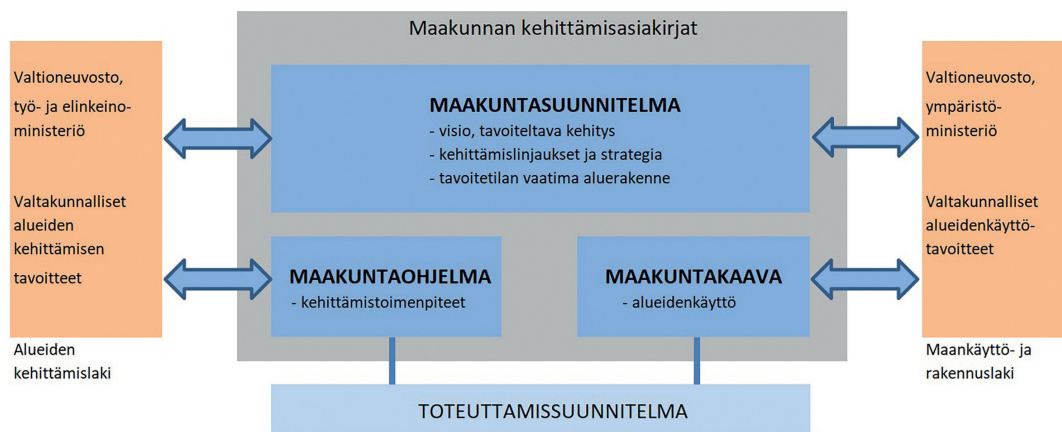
Valtioneuvosto, työ- ja elinkeinoministeriö

Valtakunnalliset alueiden kehittämisen tavoitteet

Alueiden kehittämislaki

Maakunnan kehittämisasiakirjat

MAAKUNTASUUNNITELMA
- visio, tavoiteltava kehitys
- kehittämislinjaukset ja strategia
- tavoitetilan vaatima aluerakenne

MAAKUNTAOHJELMA
- kehittämistoimenpiteet

MAAKUNTAKAAVA
- alueidenkäyttö

TOTEUTTAMISSUUNNITELMA

Valtioneuvosto, ympäristöministeriö

Valtakunnalliset alueidenkäyttötavoitteet

Maankäyttö- ja rakennuslaki